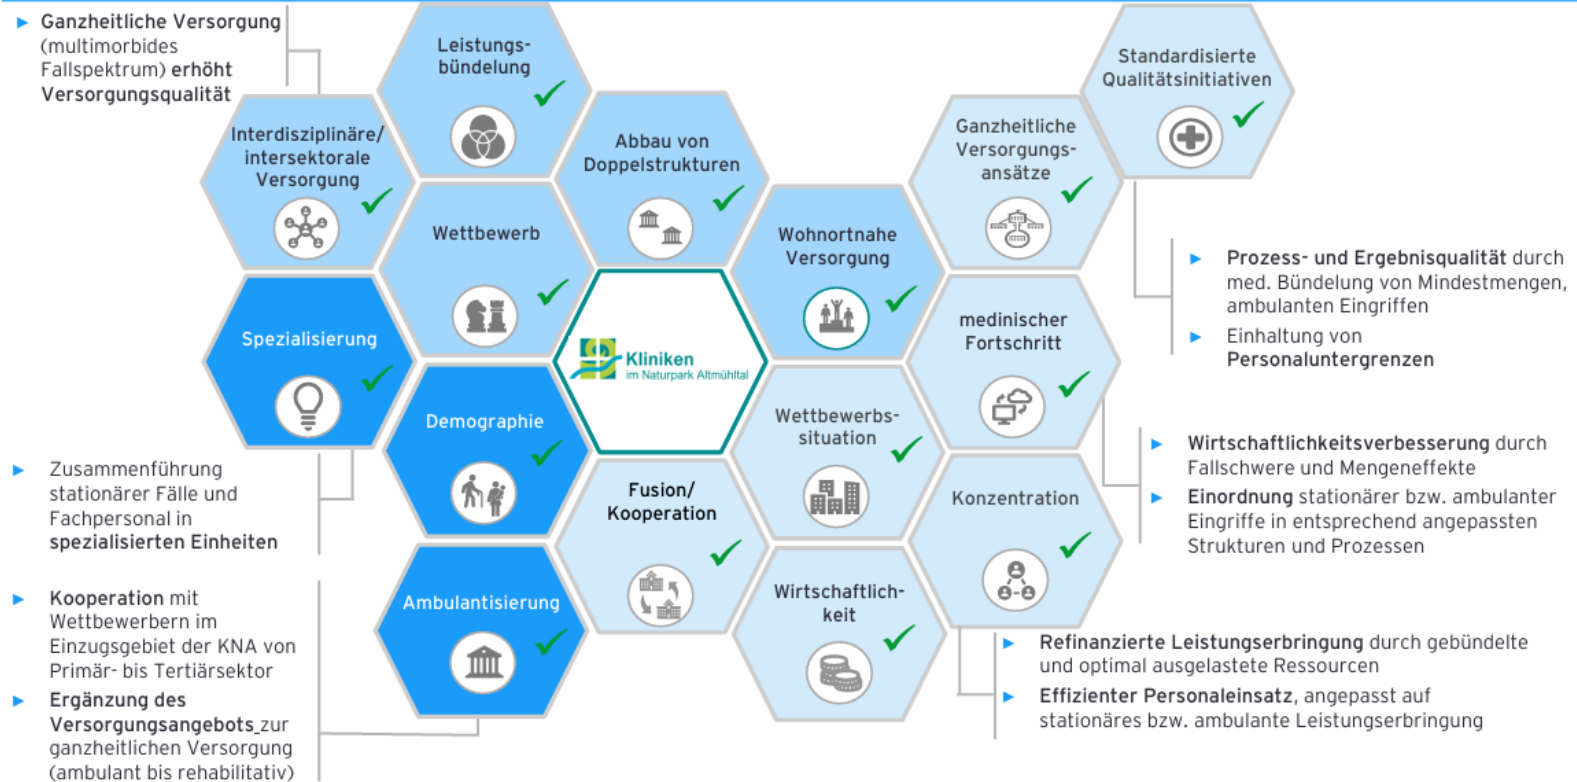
▶ Ganzheitliche Versorgung (multimorbides Fallspektrum) erhöht Versorgungsqualität

Leistungsbündelung

Interdisziplinäre/ intersektorale Versorgung

Abbau von Doppelstrukturen

Wettbewerb

Spezialisierung

Kliniken im Naturpark Altmühltal

Wohnortnahe Versorgung

Ganzheitliche Versorgungsansätze

Standardisierte Qualitätsinitiativen

medinischer Fortschritt

Demographie

Wettbewerbssituation

Fusion/ Kooperation

Konzentration

Ambulantisierung

Wirtschaftlichkeit

▶ Prozess- und Ergebnisqualität durch med. Bündelung von Mindestmengen, ambulanten Eingriffen

▶ Einhaltung von Personaluntergrenzen

▶ Wirtschaftlichkeitsverbesserung durch Fallschwere und Mengeneffekte

▶ Einordnung stationärer bzw. ambulanter Eingriffe in entsprechend angepassten Strukturen und Prozessen

▶ Zusammenführung stationärer Fälle und Fachpersonal in spezialisierten Einheiten

▶ Kooperation mit Wettbewerbern im Einzugsgebiet der KNA von Primär- bis Tertiärsektor

▶ Ergänzung des Versorgungsangebots zur ganzheitlichen Versorgung (ambulant bis rehabilitativ)

▶ Refinanzierte Leistungserbringung durch gebündelte und optimal ausgelastete Ressourcen

▶ Effizienter Personaleinsatz, angepasst auf stationäres bzw. ambulante Leistungserbringung